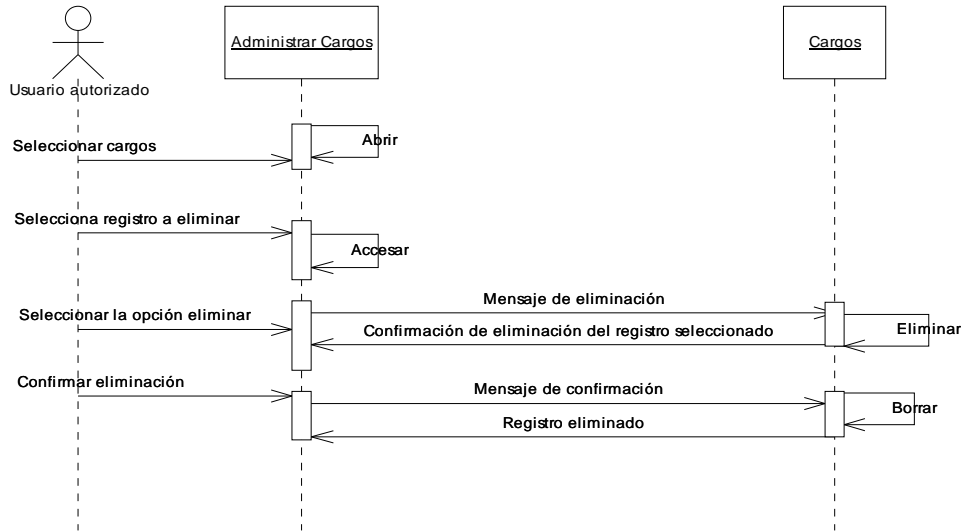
Usuario autorizado

Administrar Cargos

Cargos

Seleccionar cargos

Abrir

Selecciona registro a eliminar

Accesar

Seleccionar la opción eliminar

Mensaje de eliminación

Confirmación de eliminación del registro seleccionado

Eliminar

Confirmar eliminación

Mensaje de confirmación

Borrar

Registro eliminado